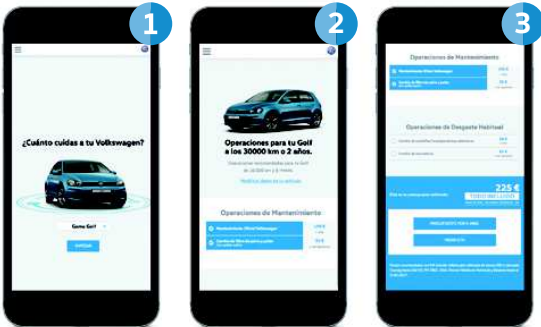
1

¿Cuánto cuidas a tu Volkswagen?

Gama Golf

EMPEZAR

2

Operaciones para tu Golf a los 30000 km o 2 años.

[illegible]

Operaciones de Mantenimiento

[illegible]

3

Operaciones de Mantenimiento

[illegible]

Operaciones de Desgaste Habitual

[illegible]

225 €

PRESUPUESTO POR E-MAIL

PEDIR CITA

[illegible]